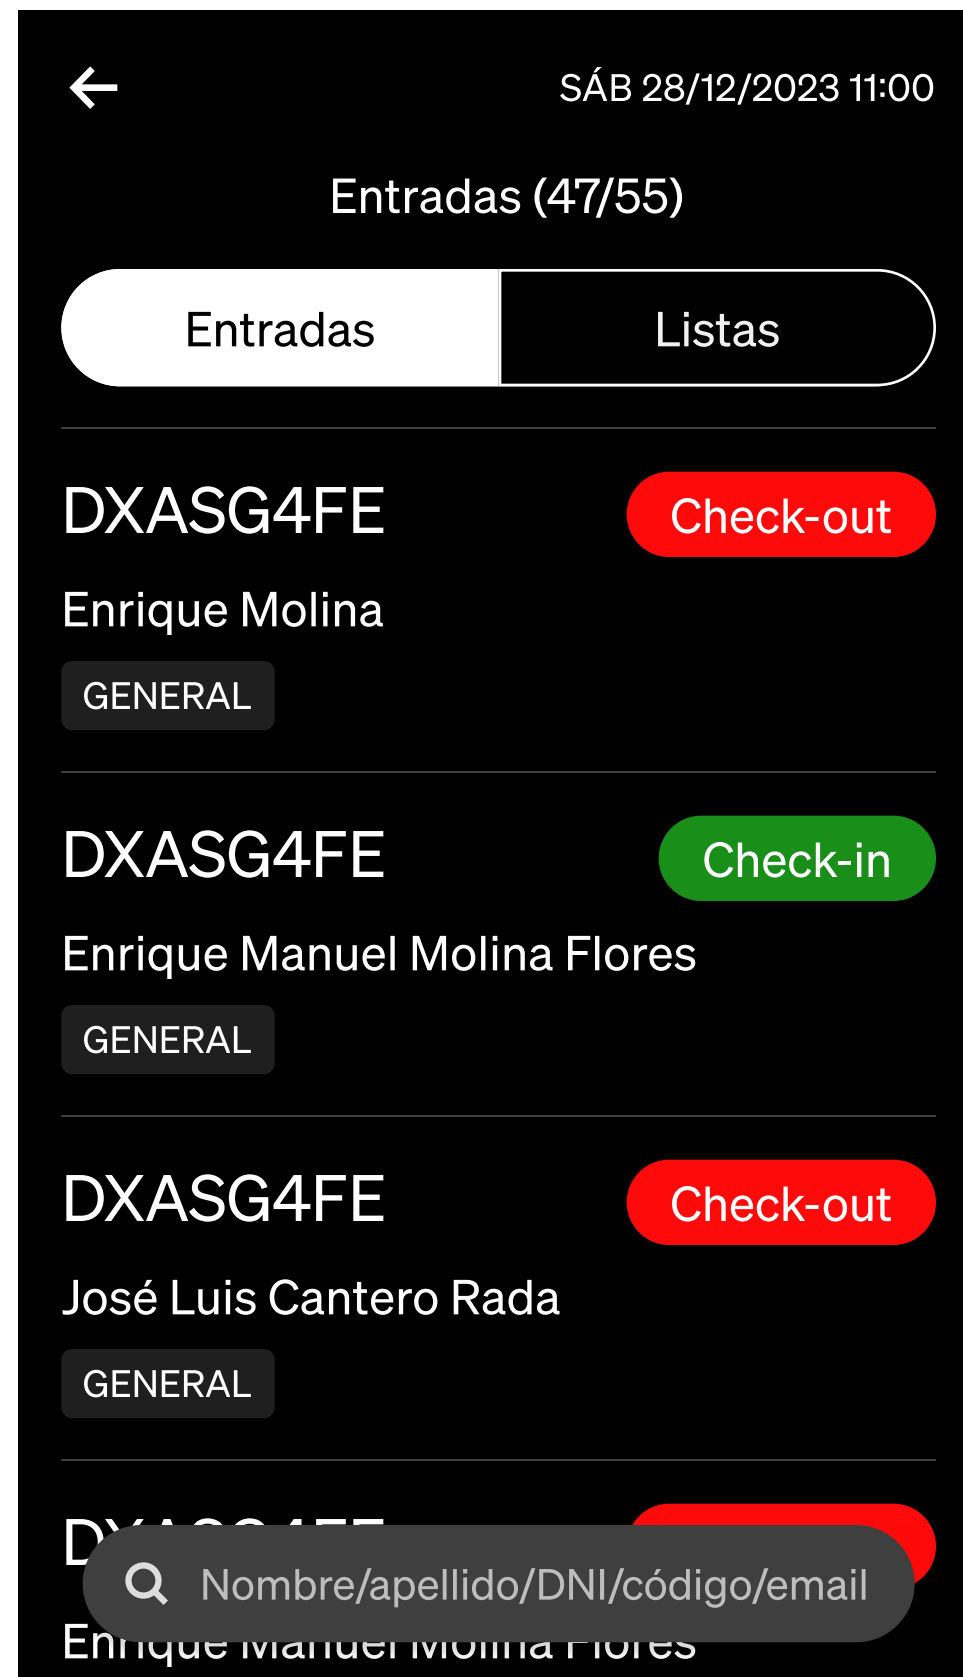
SÁB 28/12/2023 11:00

Entradas (47/55)

Entradas

Listas

DXASG4FE

Check-out

Enrique Molina

GENERAL

DXASG4FE

Check-in

Enrique Manuel Molina Flores

GENERAL

DXASG4FE

Check-out

José Luis Cantero Rada

GENERAL

D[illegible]

Nombre/apellido/DNI/código/email

En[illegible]